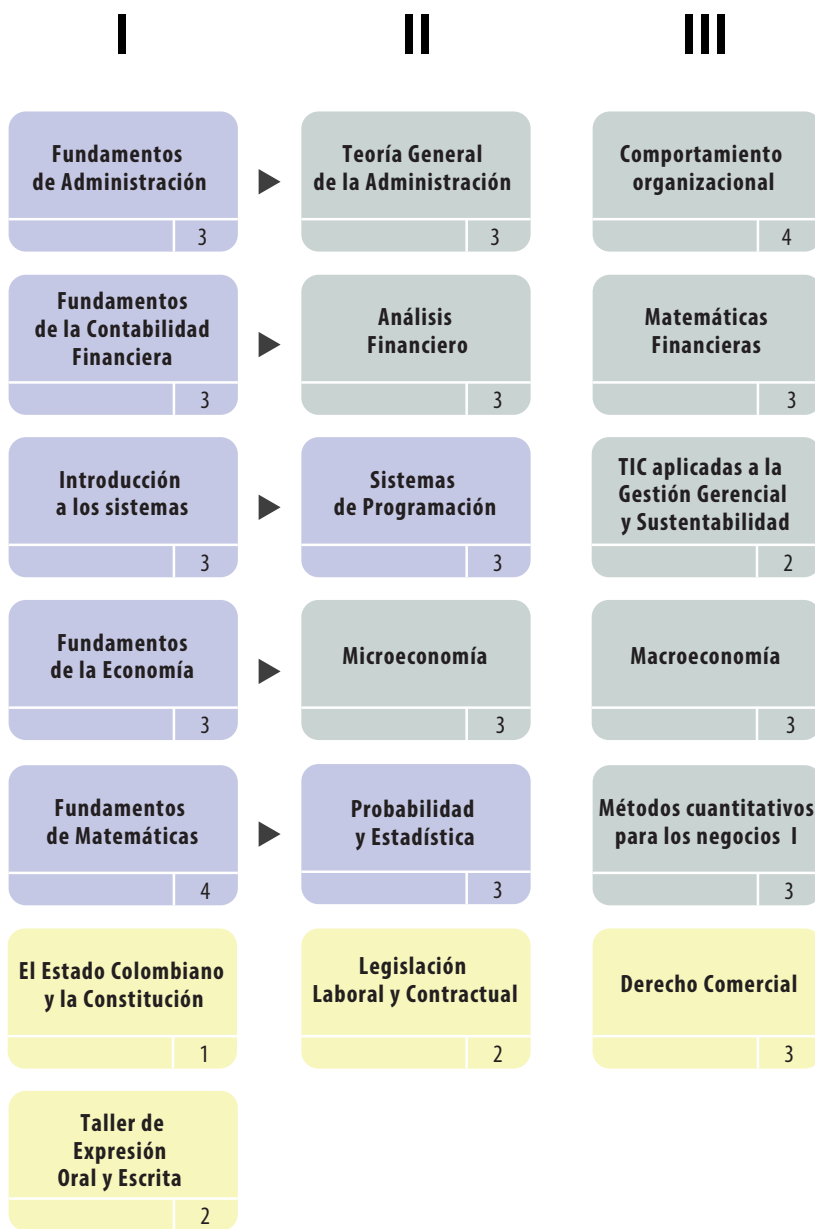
I

II

III

Fundamentos de Administración
3

Teoría General de la Administración
3

Comportamiento organizacional
4

Fundamentos de la Contabilidad Financiera
3

Análisis Financiero
3

Matemáticas Financieras
3

Introducción a los sistemas
3

Sistemas de Programación
3

TIC aplicadas a la Gestión Gerencial y Sustentabilidad
2

Fundamentos de la Economía
3

Microeconomía
3

Macroeconomía
3

Fundamentos de Matemáticas
4

Probabilidad y Estadística
3

Métodos cuantitativos para los negocios I
3

El Estado Colombiano y la Constitución
1

Legislación Laboral y Contractual
2

Derecho Comercial
3

Taller de Expresión Oral y Escrita
2